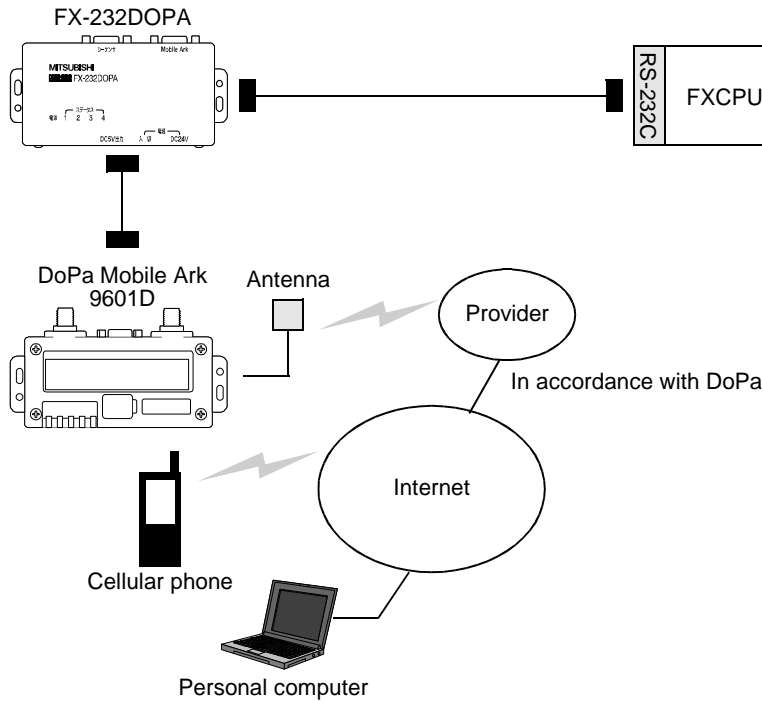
FX-232DOPA

シーケンサ Mobile Ark

MITSUBISHI
FX-232DOPA

ステータス
電源 1 2 3 4

DC5V出力 入・切 電源 DC24V

RS-232C

FXCPU

DoPa Mobile Ark 9601D

Antenna

Provider

In accordance with DoPa

Internet

Cellular phone

Personal computer